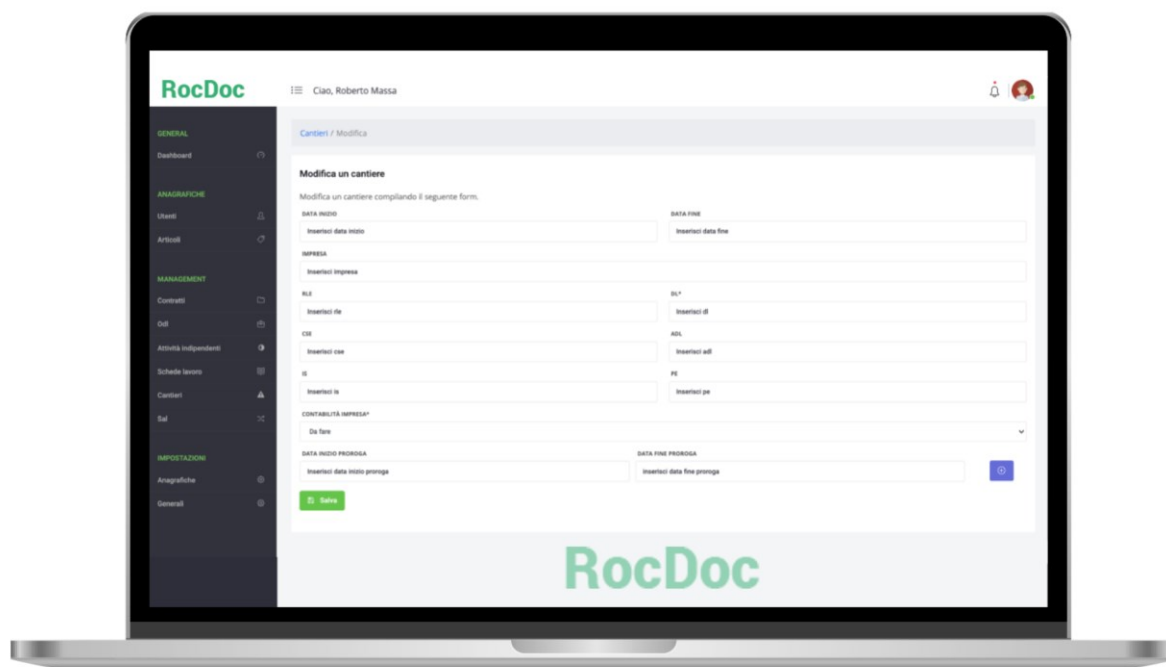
RocDoc

Ciao, Roberto Massa

GENERAL
Dashboard

ANAGRAFICHE
Utenti
Articoli

MANAGEMENT
Contratti
Odl
Attività indipendenti
Schede lavoro
Cantieri
Sal

IMPOSTAZIONI
Anagrafiche
Generali

Cantieri / Modifica

Modifica un cantiere

Modifica un cantiere compilando il seguente form.

DATA INIZIO
Inserisci data inizio

DATA FINE
Inserisci data fine

IMPRESA
Inserisci impresa

RLE
Inserisci rle

DL*
Inserisci dl

CSE
Inserisci cse

ADL
Inserisci adl

IS
Inserisci is

PE
Inserisci pe

CONTABILITÀ IMPRESA*
Da fare

DATA INIZIO PROROGA
Inserisci data inizio proroga

DATA FINE PROROGA
Inserisci data fine proroga

Salva

RocDoc